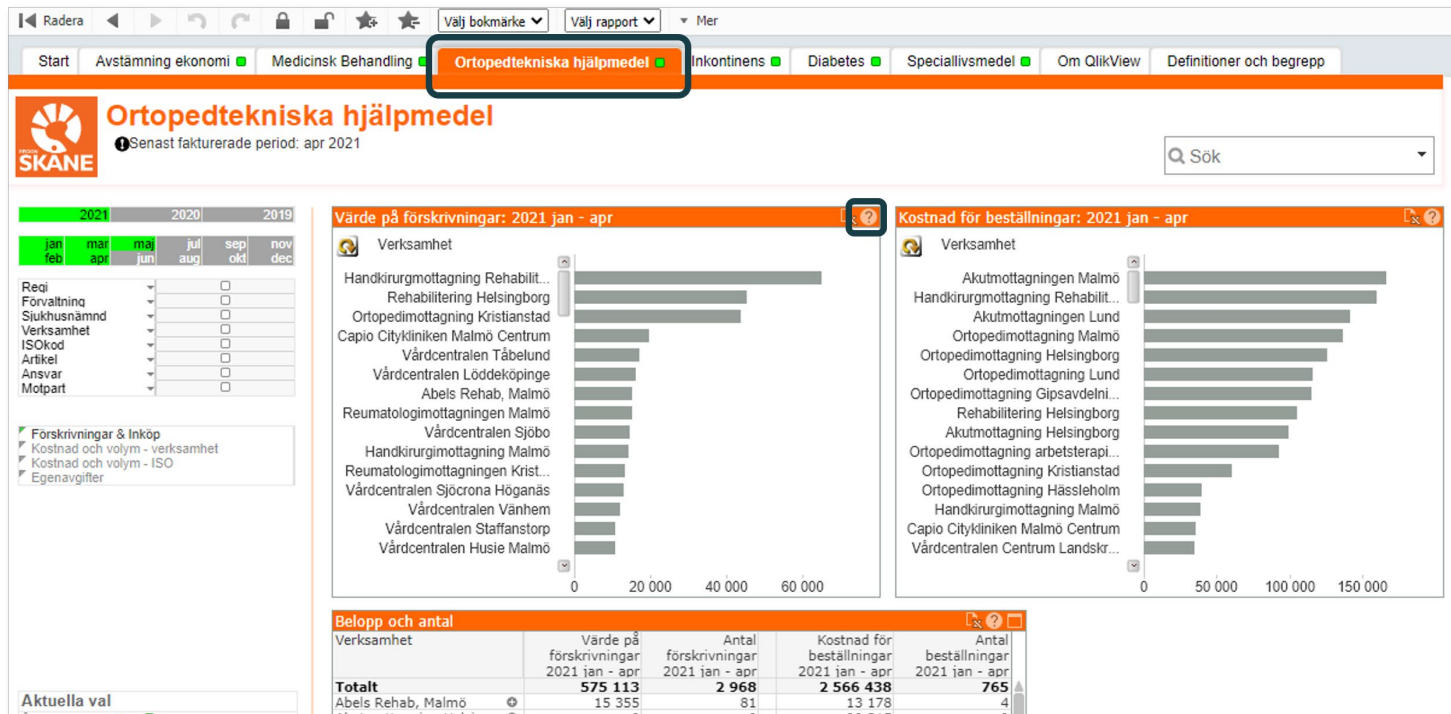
Radera Välj bokmärke Välj rapport Mer

Start | Avstämning ekonomi | Medicinsk Behandling | Ortopedtekniska hjälpmedel | Inkontinens | Diabetes | Speciallivsmedel | Om QlikView | Definitioner och begrepp

Region SKÅNE

Ortopedtekniska hjälpmedel

Senast fakturerade period: apr 2021

Sök

2021 2020 2019

jan feb mar apr maj jun jul aug sep okt nov dec

Regi
Förvaltning
Sjukhusnämnd
Verksamhet
ISOkod
Artikel
Ansvar
Motpart

Förskrivningar & Inköp
Kostnad och volym - verksamhet
Kostnad och volym - ISO
Egenavgifter

Aktuella val

Värde på förskrivningar: 2021 jan - apr

Verksamhet

Handkirurgmottagning Rehabilit...
Rehabilitering Helsingborg
Ortopedimottagning Kristianstad
Capio Citykliniken Malmö Centrum
Vårdcentralen Tåbelund
Vårdcentralen Löddeköpinge
Abels Rehab, Malmö
Reumatologimottagningen Malmö
Vårdcentralen Sjöbo
Handkirurgimottagning Malmö
Reumatologimottagningen Krist...
Vårdcentralen Sjöcrona Höganäs
Vårdcentralen Vänhem
Vårdcentralen Staffanstorp
Vårdcentralen Husie Malmö

0 20 000 40 000 60 000

Kostnad för beställningar: 2021 jan - apr

Verksamhet

Akutmottagningen Malmö
Handkirurgmottagning Rehabilit...
Akutmottagningen Lund
Ortopedimottagning Malmö
Ortopedimottagning Helsingborg
Ortopedimottagning Lund
Ortopedimottagning Gipsavdelni...
Rehabilitering Helsingborg
Akutmottagning Helsingborg
Ortopedimottagning arbetsterapi...
Ortopedimottagning Kristianstad
Ortopedimottagning Hässleholm
Handkirurgimottagning Malmö
Capio Citykliniken Malmö Centrum
Vårdcentralen Centrum Landskr...

0 50 000 100 000 150 000

Belopp och antal

| Verksamhet | Värde på förskrivningar 2021 jan - apr | Antal förskrivningar 2021 jan - apr | Kostnad för beställningar 2021 jan - apr | Antal beställningar 2021 jan - apr |
|---|---|---|---|---|
| Totalt | 575 113 | 2 968 | 2 566 438 | 765 |
| Abels Rehab, Malmö | 15 355 | 81 | 13 178 | 4 |